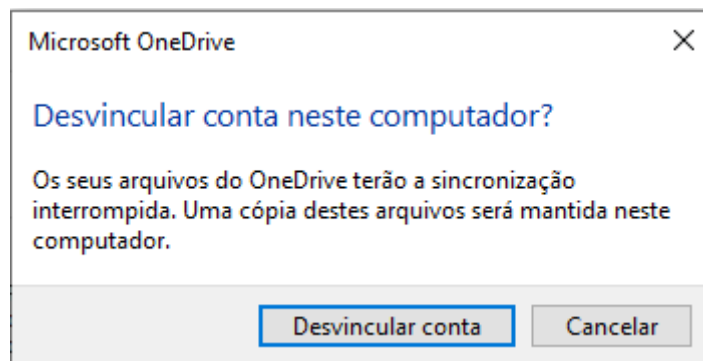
Microsoft OneDrive

×

Desvincular conta neste computador?

Os seus arquivos do OneDrive terão a sincronização interrompida. Uma cópia destes arquivos será mantida neste computador.

Desvincular conta

Cancelar